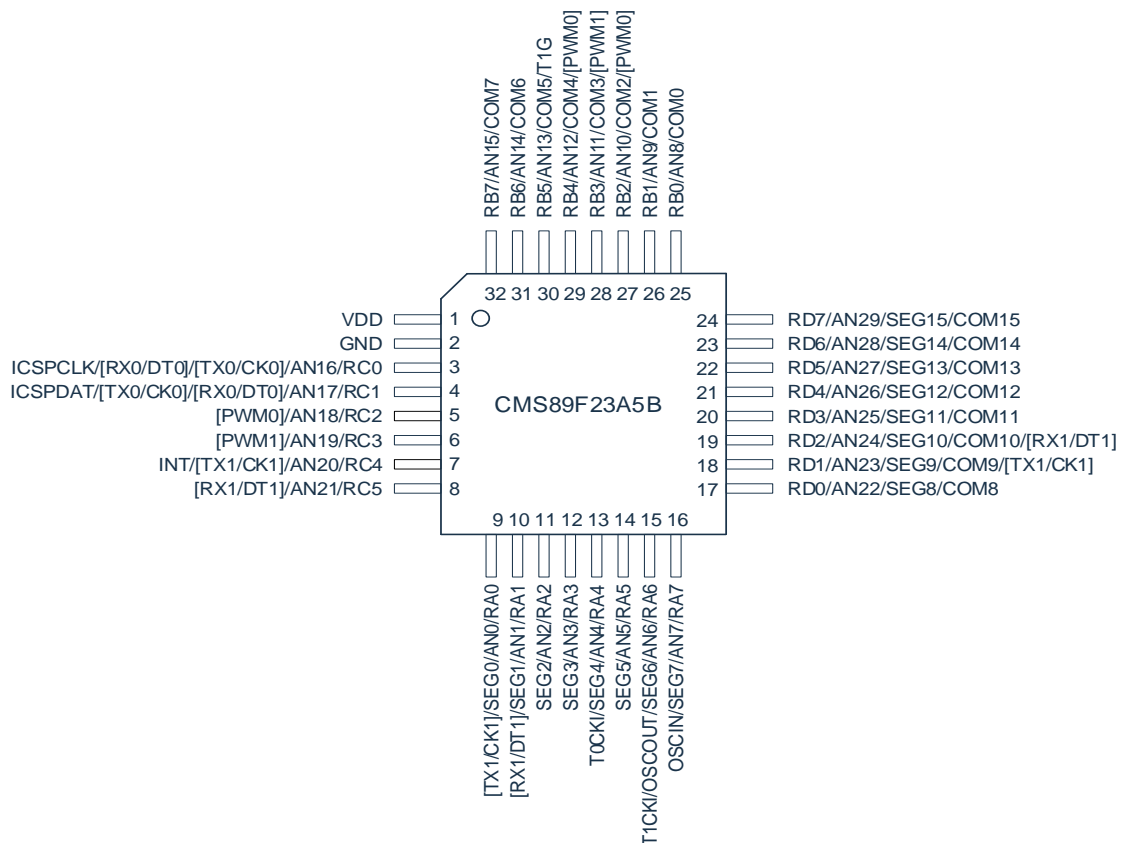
RB7/AN15/COM7
RB6/AN14/COM6
RB5/AN13/COM5/T1G
RB4/AN12/COM4/[PWM0]
RB3/AN11/COM3/[PWM1]
RB2/AN10/COM2/[PWM0]
RB1/AN9/COM1
RB0/AN8/COM0

32 31 30 29 28 27 26 25

VDD 1
GND 2
ICSPCLK/[RX0/DT0]/[TX0/CK0]/AN16/RC0 3
ICSPDAT/[TX0/CK0]/[RX0/DT0]/AN17/RC1 4
[PWM0]/AN18/RC2 5
[PWM1]/AN19/RC3 6
INT/[TX1/CK1]/AN20/RC4 7
[RX1/DT1]/AN21/RC5 8

CMS89F23A5B

24 RD7/AN29/SEG15/COM15
23 RD6/AN28/SEG14/COM14
22 RD5/AN27/SEG13/COM13
21 RD4/AN26/SEG12/COM12
20 RD3/AN25/SEG11/COM11
19 RD2/AN24/SEG10/COM10/[RX1/DT1]
18 RD1/AN23/SEG9/COM9/[TX1/CK1]
17 RD0/AN22/SEG8/COM8

9 10 11 12 13 14 15 16

[TX1/CK1]/SEG0/AN0/RA0
[RX1/DT1]/SEG1/AN1/RA1
SEG2/AN2/RA2
SEG3/AN3/RA3
T0CKI/SEG4/AN4/RA4
SEG5/AN5/RA5
T1CKI/OSCOUT/SEG6/AN6/RA6
OSCIN/SEG7/AN7/RA7